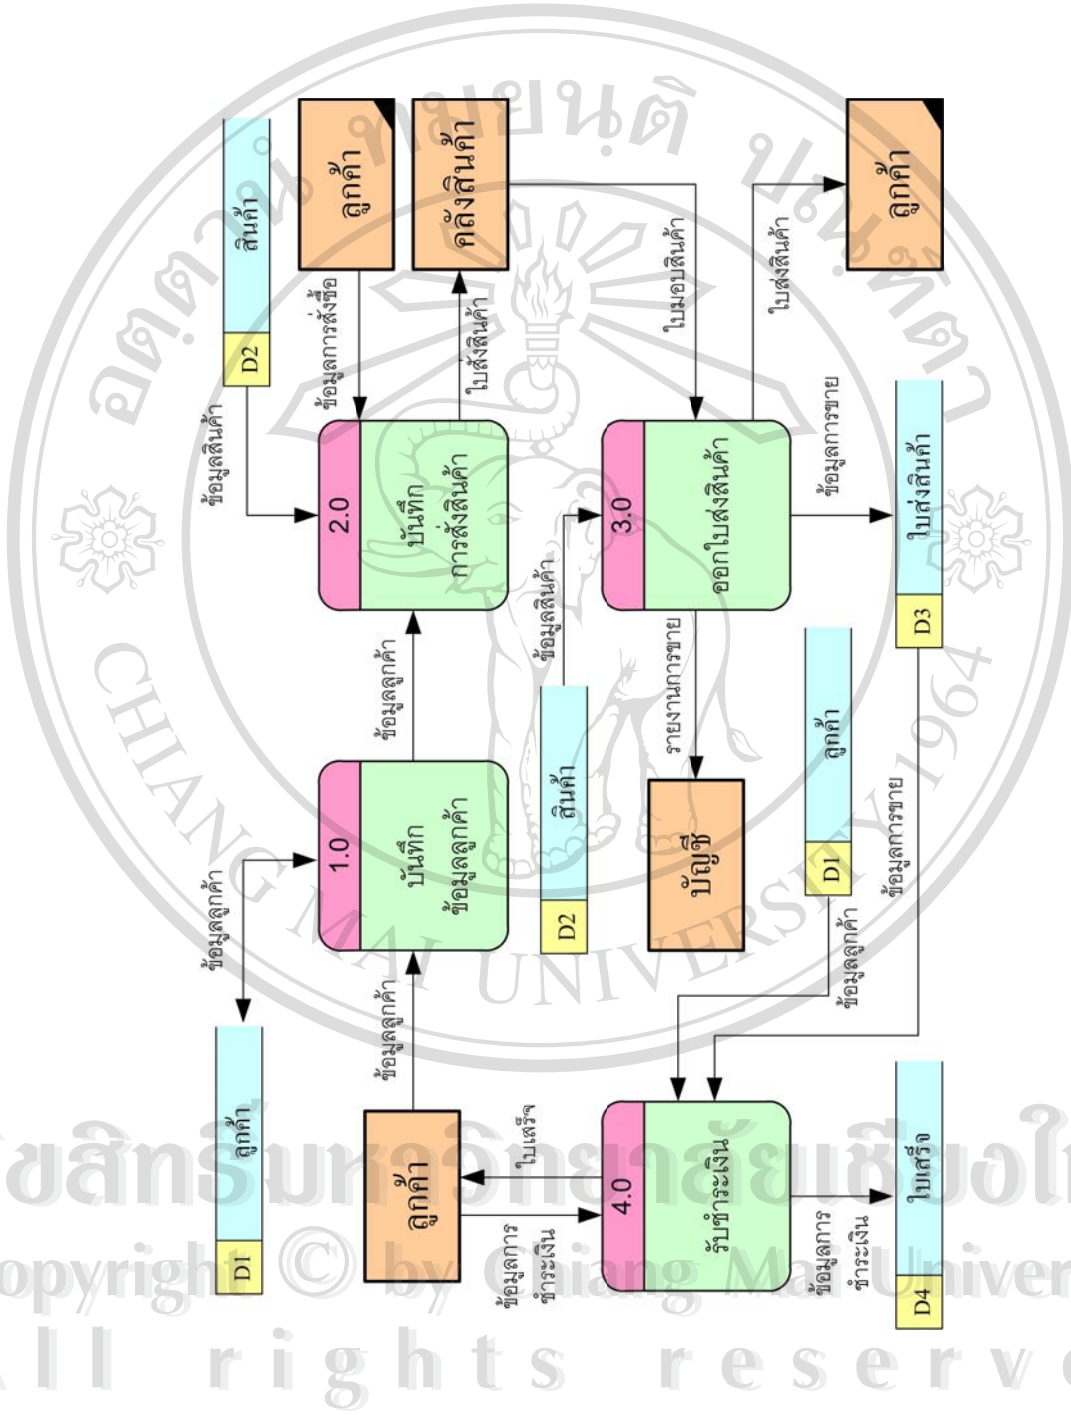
D2 สินค้า

ลูกค้า

คลังสินค้า

ลูกค้า

ข้อมูลสินค้า

ข้อมูลการสั่งซื้อ

ใบสั่งสินค้า

ใบมอบสินค้า

ใบส่งสินค้า

2.0 บันทึก การสั่งสินค้า

3.0 ออกใบส่งสินค้า

ข้อมูลการขาย

D3 ใบส่งสินค้า

ข้อมูลลูกค้า

ข้อมูลสินค้า

รายงานการขาย

1.0 บันทึก ข้อมูลลูกค้า

ข้อมูลลูกค้า

D2 สินค้า

บัญชี

D1 ลูกค้า

ข้อมูลการขาย

ข้อมูลลูกค้า

D1 ลูกค้า

ข้อมูลลูกค้า

ลูกค้า

ใบเสร็จ

4.0 รับชำระเงิน

ข้อมูลการชำระเงิน

ข้อมูลการชำระเงิน

D4 ใบเสร็จ

อมหาวิทยาลัยเชียงใหม่

ลิขสิทธิ์มหาวิทยาลัยเชียงใหม่

CHIANG MAI UNIVERSITY 1964

Copyright © by Chiang Mai University

All rights reserved